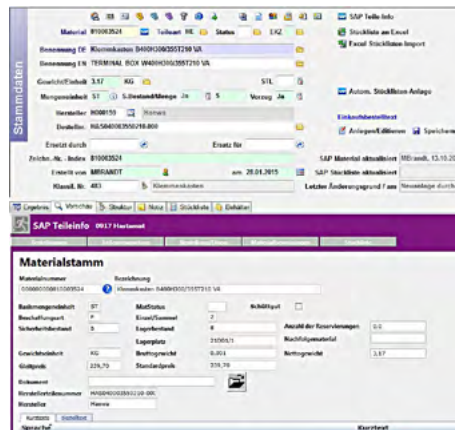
Stammdaten

Material 810003524 Teileart HL Status EXZ
Benennung DE Klemmkasten B400H300/355T210 VA
Benennung EN TERMINAL BOX W400H300/355T210 VA
Gewicht/Einheit 3,57 KG STL
Mengeneinheit ST Lifbestand/Menge Ja 5 Vorzug Ja
Hersteller H000150 Hanwa
Bestellnr. KG.50400035/210.800
Ersetzt durch Ersatz für
Zeichn.-Nr. - Index 810003524
Erstellt von MRRANDT am 28.01.2015
Klassif. Nr. 403 Klemmkasten

SAP Teile Info
Stückliste aus Excel
Excel Stückliste Import
Autom. Stückliste Anlage
Einkaufsinfotext
Anlegen/Editieren Speichern
SAP Material aktualisiert MRrandt, 13.10.20
SAP Stückliste aktualisiert
Letzter Änderungsgrund Fam Neuanlage durch

Ergebnis Vorschau Struktur Notiz Stückliste Behälter

SAP Teileinfo 0917 Hartamt

Materialstamm

Materialnummer 000000000810003524
Bezeichnung Klemmkasten B400H300/355T210 VA

Basismengeneinheit ST
Beschaffungsart F
Sicherheitsbestand 5
MatStatus
Einzel/Sammel 2
Lagerbestand 8
Lagerplatz 21003/1
Gewichtseinheit KG
Bruttogewicht 0,001
Gleitpreis 229,70
Standardpreis 229,70
Schüttgut
Anzahl der Reservierungen 0,0
Nachfolgematerial
Nettogewicht 3,57
Dokument
Herstellerteilenummer KG50400035/210.800
Hersteller Hanwa
Kurztext Bestellen
Sprache Kurztext